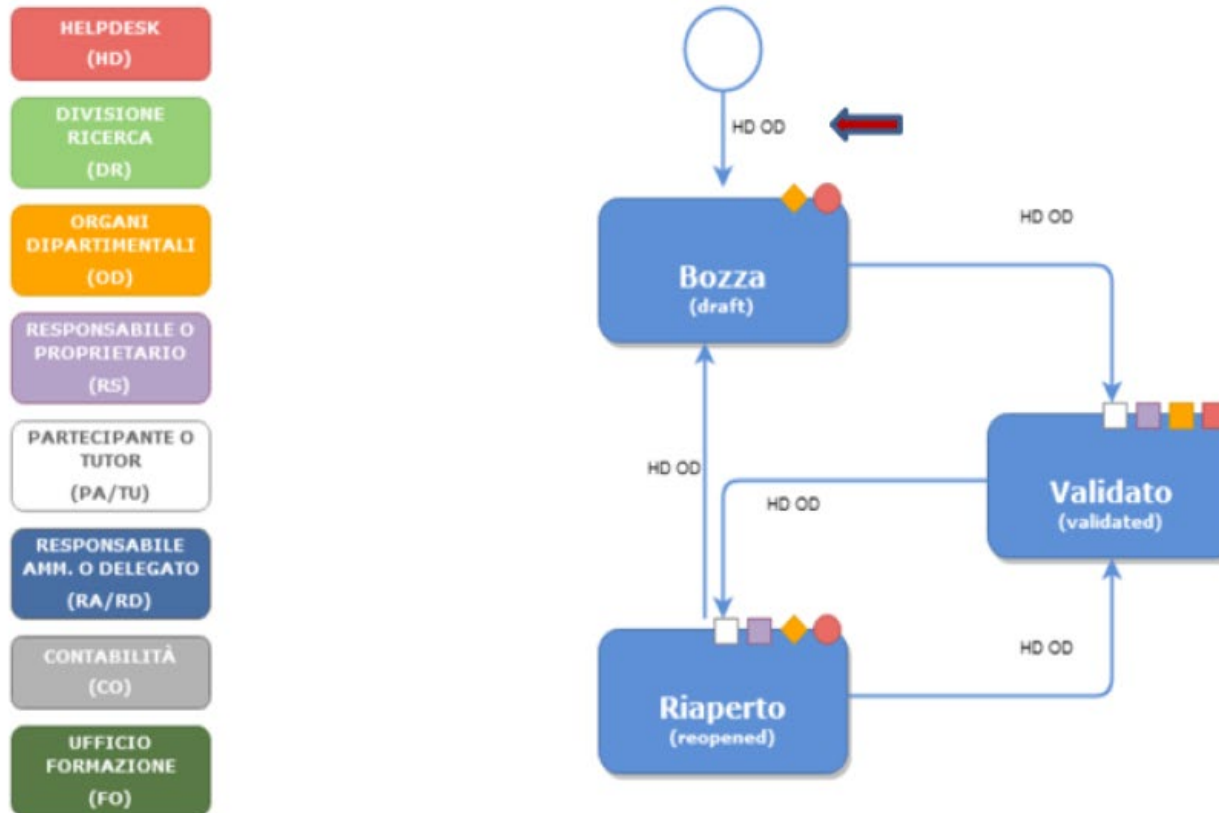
HELPDESK
(HD)

DIVISIONE RICERCA
(DR)

ORGANI DIPARTIMENTALI
(OD)

RESPONSABILE O PROPRIETARIO
(RS)

PARTECIPANTE O TUTOR
(PA/TU)

RESPONSABILE AMM. O DELEGATO
(RA/RD)

CONTABILITÀ
(CO)

UFFICIO FORMAZIONE
(FO)

HD OD

Bozza
(draft)

HD OD

HD OD

HD OD

Validato
(validated)

HD OD

Riaperto
(reopened)